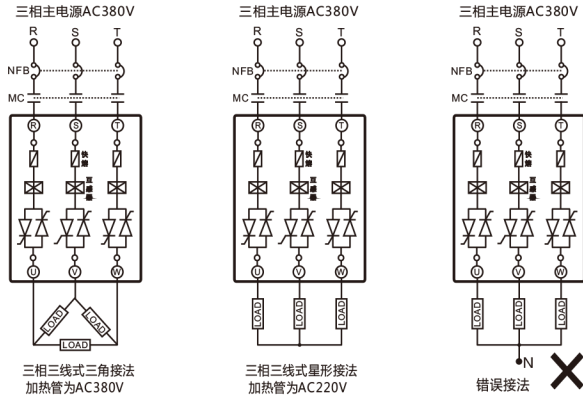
三相主电源AC380V
R S T
NFB
MC
R S T
快熔
互感器
U V W
LOAD LOAD LOAD
三相三线式三角接法
加热管为AC380V

三相主电源AC380V
R S T
NFB
MC
R S T
快熔
互感器
U V W
LOAD LOAD LOAD
三相三线式星形接法
加热管为AC220V

三相主电源AC380V
R S T
NFB
MC
R S T
快熔
互感器
U V W
LOAD LOAD LOAD
N
错误接法